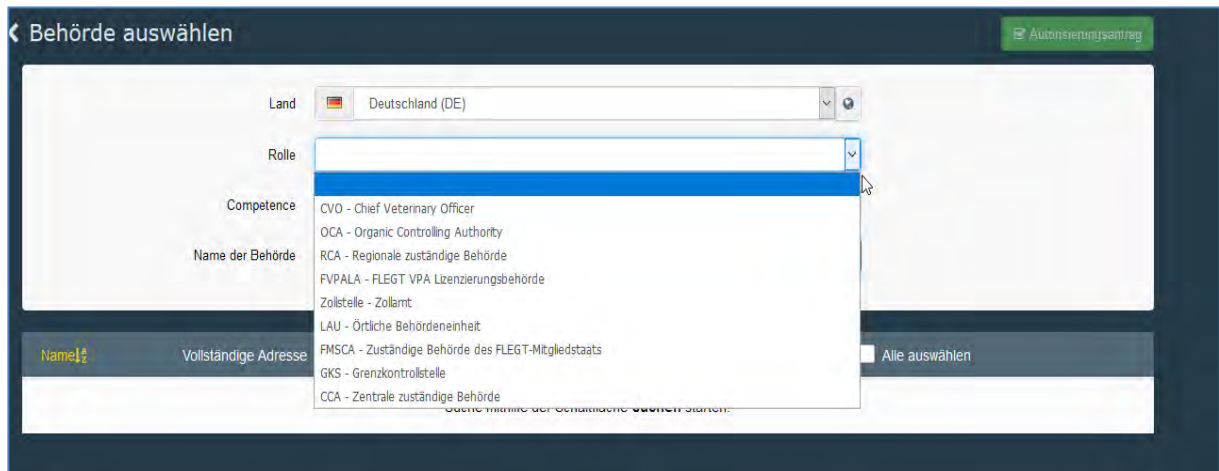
‹ Behörde auswählen

Autorisierungsantrag

Land
Deutschland (DE)

Rolle

CVO - Chief Veterinary Officer
OCA - Organic Controlling Authority
RCA - Regionale zuständige Behörde
FVPALA - FLEGT VPA Lizenzierungsbehörde
Zollstelle - Zollamt
LAU - Örtliche Behördeneinheit
FMSCA - Zuständige Behörde des FLEGT-Mitgliedstaats
GKS - Grenzkontrollstelle
CCA - Zentrale zuständige Behörde

Competence

Name der Behörde

Name

Vollständige Adresse

Alle auswählen

Suche mithilfe der Schaltfläche Suchen starten.